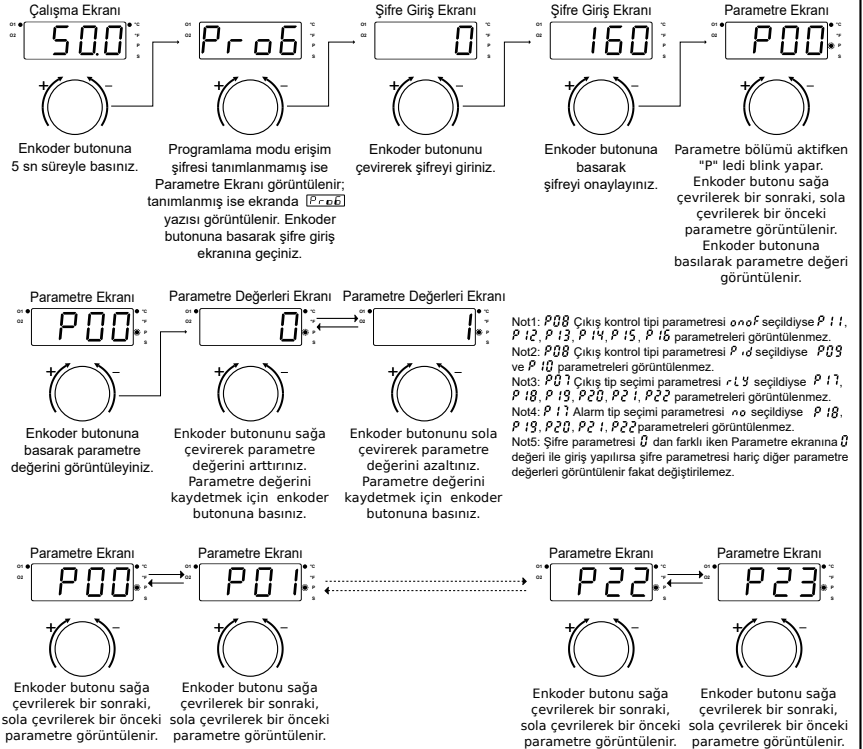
Çalışma Ekranı

O1 O2

50.0

°C °F P S

+ −

Enkoder butonuna 5 sn süreyle basınız.

ProG

Programlama modu erişim şifresi tanımlanmamış ise Parametre Ekranı görüntülenir; tanımlanmış ise ekranda ProG yazısı görüntülenir. Enkoder butonuna basarak şifre giriş ekranına geçiniz.

Şifre Giriş Ekranı

0

Enkoder butonunu çevirerek şifreyi giriniz.

Şifre Giriş Ekranı

160

Enkoder butonuna basarak şifreyi onaylayınız.

Parametre Ekranı

P00

Parametre bölümü aktifken "P" ledi blink yapar. Enkoder butonu sağa çevrilerek bir sonraki, sola çevrilerek bir önceki parametre görüntülenir. Enkoder butonuna basılarak parametre değeri görüntülenir.

Parametre Ekranı

P00

Enkoder butonuna basarak parametre değerini görüntüleyiniz.

Parametre Değerleri Ekranı

0

Enkoder butonunu sağa çevirerek parametre değerini arttırınız. Parametre değerini kaydetmek için enkoder butonuna basınız.

Parametre Değerleri Ekranı

1

Enkoder butonunu sola çevirerek parametre değerini azaltınız. Parametre değerini kaydetmek için enkoder butonuna basınız.

Not1: P08 Çıkış kontrol tipi parametresi onoF seçildiyse P11, P12, P13, P14, P15, P16 parametreleri görüntülenmez.
Not2: P08 Çıkış kontrol tipi parametresi Pid seçildiyse P09 ve P10 parametreleri görüntülenmez.
Not3: P07 Çıkış tip seçimi parametresi rLY seçildiyse P17, P18, P19, P20, P21, P22 parametreleri görüntülenmez.
Not4: P17 Alarm tip seçimi parametresi no seçildiyse P18, P19, P20, P21, P22 parametreleri görüntülenmez.
Not5: Şifre parametresi 0 dan farklı iken Parametre ekranına 0 değeri ile giriş yapılırsa şifre parametresi hariç diğer parametre değerleri görüntülenir fakat değiştirilemez.

Parametre Ekranı

P00

Enkoder butonu sağa çevrilerek bir sonraki, sola çevrilerek bir önceki parametre görüntülenir.

Parametre Ekranı

P01

Enkoder butonu sağa çevrilerek bir sonraki, sola çevrilerek bir önceki parametre görüntülenir.

Parametre Ekranı

P22

Enkoder butonu sağa çevrilerek bir sonraki, sola çevrilerek bir önceki parametre görüntülenir.

Parametre Ekranı

P23

Enkoder butonu sağa çevrilerek bir sonraki, sola çevrilerek bir önceki parametre görüntülenir.